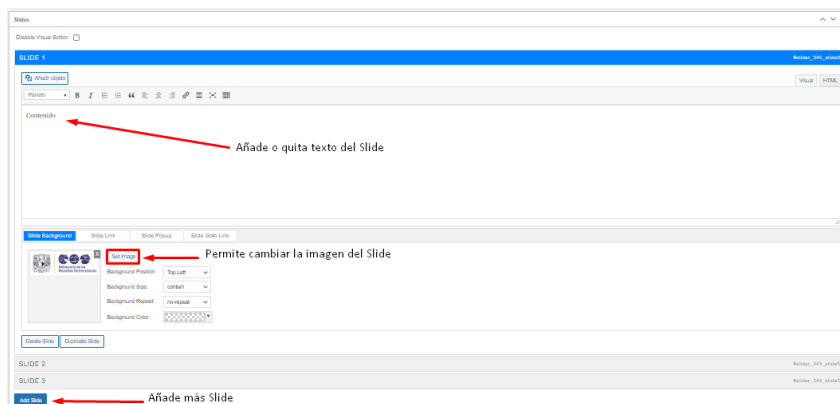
Slides

Disable Visual Editor:

SLIDE 1

#slider_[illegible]

Añadir objeto

Visual HTML

Párrafo

Contenido

Añade o quita texto del Slide

Slide Background | Slide Link | Slide Popup | Slide Solo Link

Set image

Permite cambiar la imagen del Slide

Background Position: Top Left

Background Size: contain

Background Repeat: no-repeat

Background Color:

Delete Slide | Duplicate Slide

SLIDE 2

SLIDE 3

Add Slide

Añade más Slide